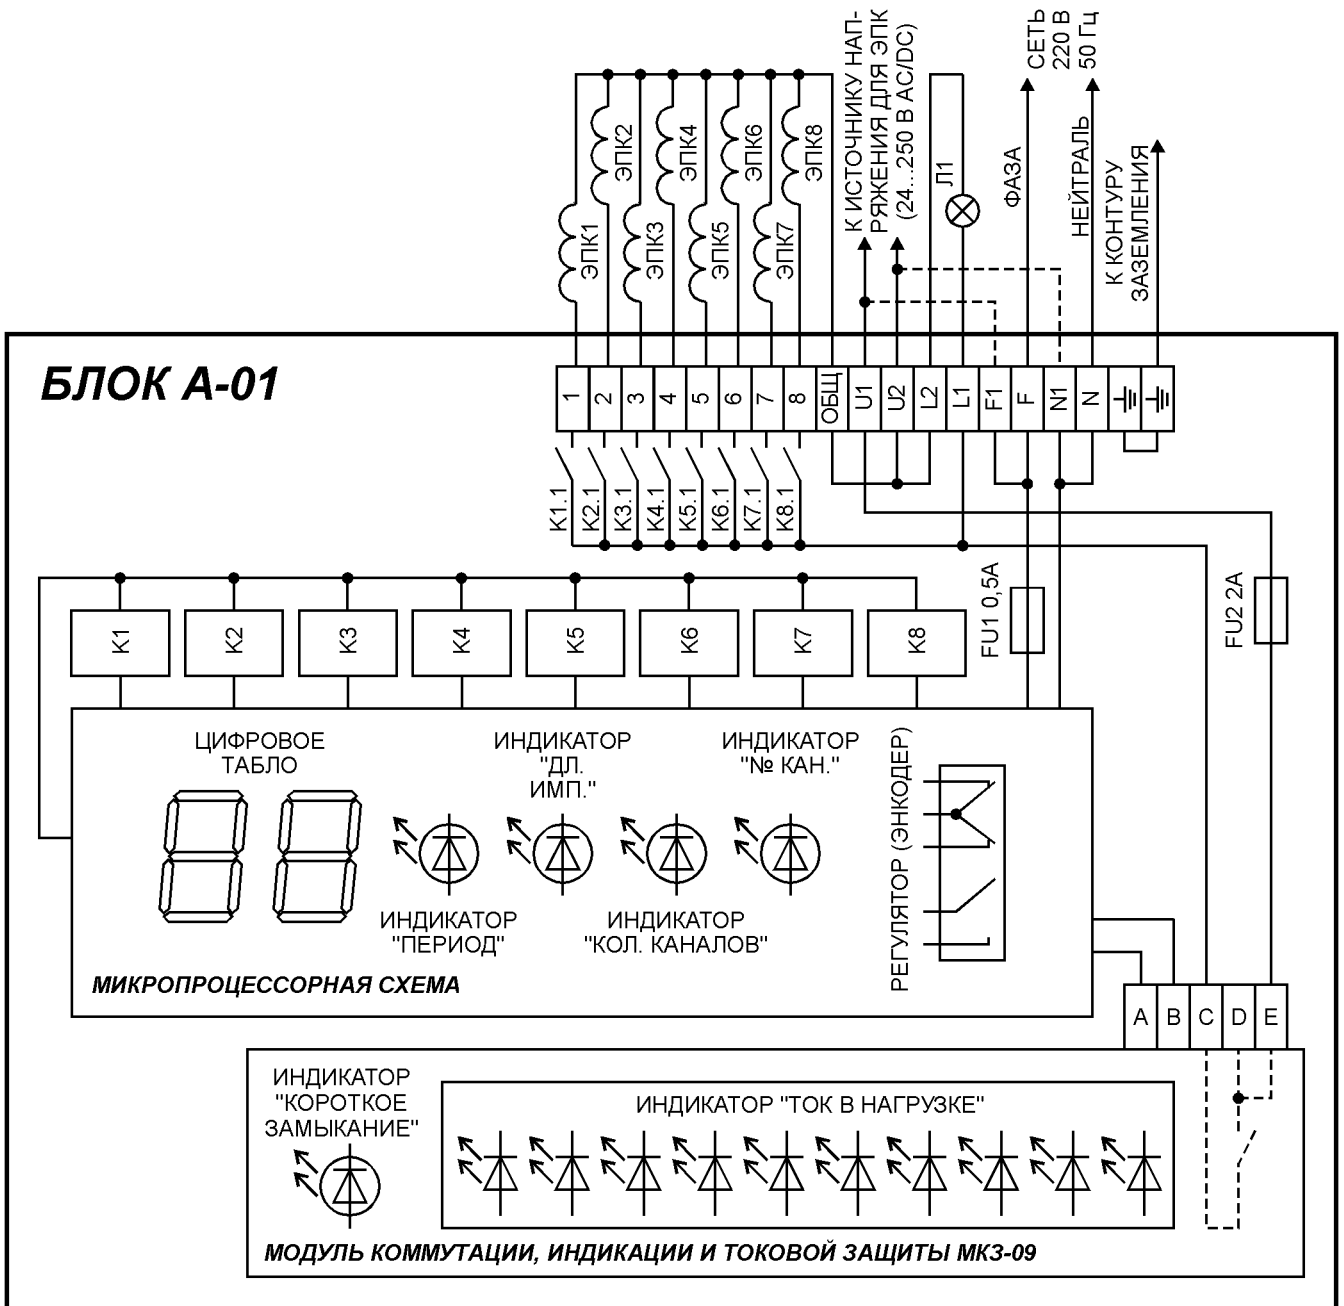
ЭПК1
ЭПК2
ЭПК3
ЭПК4
ЭПК5
ЭПК6
ЭПК7
ЭПК8
К ИСТОЧНИКУ НАПРЯЖЕНИЯ ДЛЯ ЭПК (24...250 В АС/DC)
Л1
ФАЗА
СЕТЬ 220 В 50 Гц
НЕЙТРАЛЬ
К КОНТУРУ ЗАЗЕМЛЕНИЯ

БЛОК А-01

| 1 | 2 | 3 | 4 | 5 | 6 | 7 | 8 | ОБЩ | U1 | U2 | L2 | L1 | F1 | F | N1 | N | ⏚ | ⏚ |
|---|---|---|---|---|---|---|---|---|---|---|---|---|---|---|---|---|---|---|

K1.1 K2.1 K3.1 K4.1 K5.1 K6.1 K7.1 K8.1

FU1 0,5A
FU2 2A

K1 K2 K3 K4 K5 K6 K7 K8

ЦИФРОВОЕ ТАБЛО
ИНДИКАТОР "ДЛ. ИМП."
ИНДИКАТОР "№ КАН."
РЕГУЛЯТОР (ЭНКОДЕР)
ИНДИКАТОР "ПЕРИОД"
ИНДИКАТОР "КОЛ. КАНАЛОВ"
МИКРОПРОЦЕССОРНАЯ СХЕМА

A B C D E

ИНДИКАТОР "КОРОТКОЕ ЗАМЫКАНИЕ"
ИНДИКАТОР "ТОК В НАГРУЗКЕ"
МОДУЛЬ КОММУТАЦИИ, ИНДИКАЦИИ И ТОКОВОЙ ЗАЩИТЫ МКЗ-09